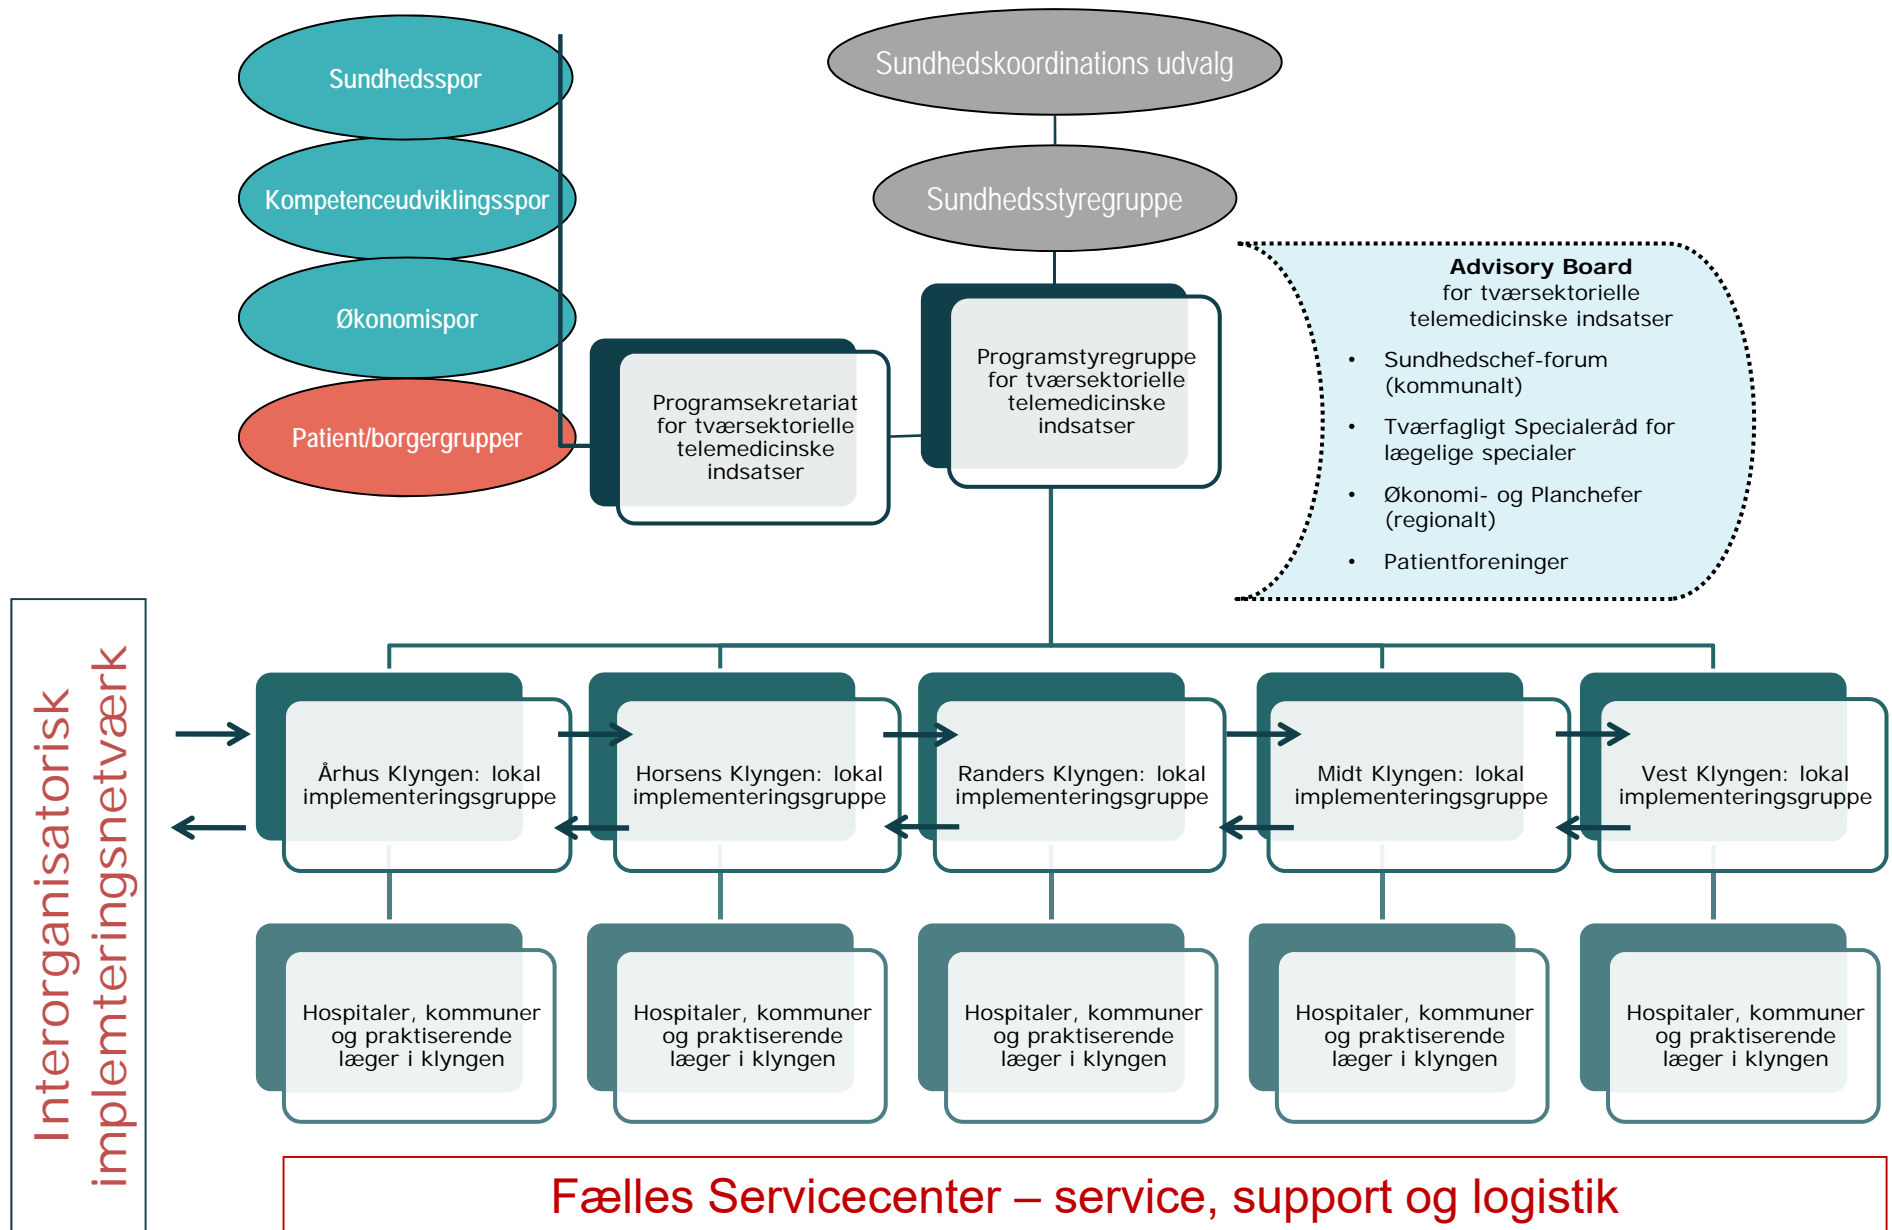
Sundhedsspor

Kompetenceudviklingsspor

Økonomispor

Patient/borgergrupper

Sundhedskoordinations udvalg

Sundhedsstyregruppe

Programsekretariat for tværsektorielle telemedicinske indsatser

Programstyregruppe for tværsektorielle telemedicinske indsatser

Advisory Board
for tværsektorielle telemedicinske indsatser

- Sundhedschef-forum (kommunalt)
- Tværfagligt Specialeråd for lægelige specialer
- Økonomi- og Planchefer (regionalt)
- Patientforeninger

Interorganisatorisk implemteringsnetværk

Århus Klyngen: lokal implementeringsgruppe

Horsens Klyngen: lokal implementeringsgruppe

Randers Klyngen: lokal implementeringsgruppe

Midt Klyngen: lokal implementeringsgruppe

Vest Klyngen: lokal implementeringsgruppe

Hospitaler, kommuner og praktiserende læger i klyngen

Hospitaler, kommuner og praktiserende læger i klyngen

Hospitaler, kommuner og praktiserende læger i klyngen

Hospitaler, kommuner og praktiserende læger i klyngen

Hospitaler, kommuner og praktiserende læger i klyngen

Fælles Servicecenter – service, support og logistik